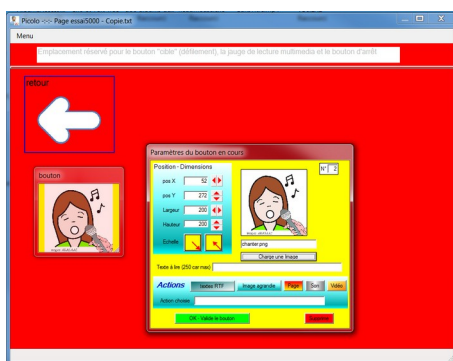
Picolo --> Page essai5000 - Copie.txt

Menu

Emplacement réservé pour le bouton "cible" (défilement), la jauge de lecture multimedia et le bouton d'arrêt

retour

bouton

Paramètres du bouton en cours

Position - Dimensions

N° 2

pos X 52

pos Y 272

Largeur 200

Hauteur 200

Echelle

chanter.png

Charge une Image

Texte à lire (250 car max)

Actions

textes RTF

Image agrandie

Page

Son

Vidéo

Action choisie

OK - Valide le bouton

Supprimer